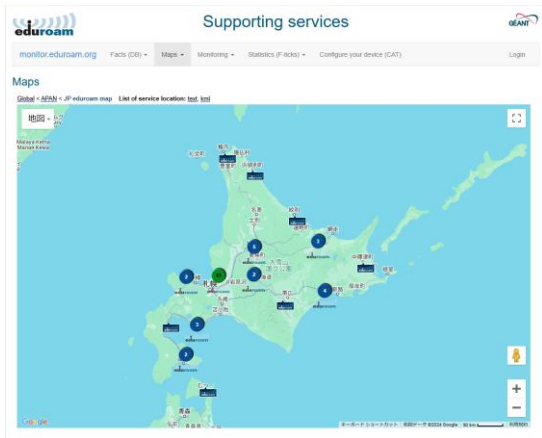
eduroam

Supporting services

GÉANT

monitor.eduroam.org Facts (DB) Maps Monitoring Statistics (F-ticks) Configure your device (CAT) Login

Maps

Global < APAN < JP eduroam map List of service location: text, kml

地図

5

3

2

2

4

3

2

札幌

Google

キーボード ショートカット 地図データ ©2024 Google 50 km 利用規約